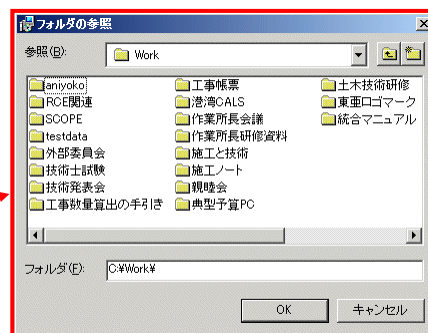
フォルダの参照

参照(B): Work

aniyoko
RCE関連
SCOPE
testdata
外部委員会
技術士試験
技術発表会
工事数量算出の手引き
工事帳票
港湾CALS
作業所長会議
作業所長研修資料
施工と技術
施工ノート
親睦会
典型予算PC
土木技術研修
東亜ロゴマーク
統合マニュアル

フォルダ(F): C:¥Work¥

OK
キャンセル